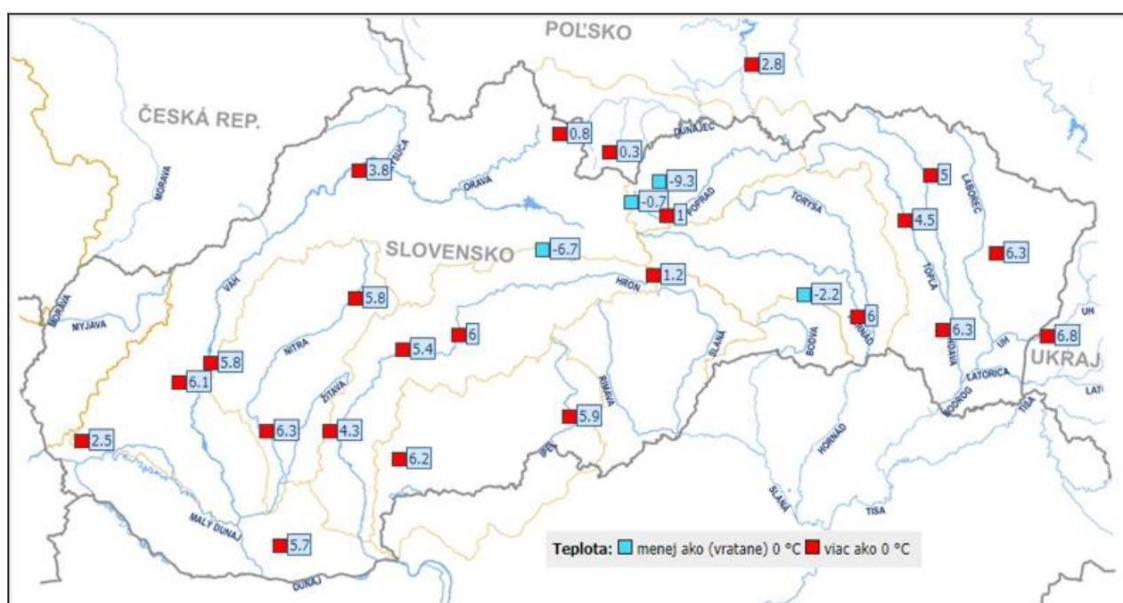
POĽSKO
2.8
ČESKÁ REP.
MORAVA
0.8
DUNAJEC
0.3
KYSUCA
3.8
-9.3
ORAVA
-0.7
POPRAD
1
TORYSA
5
LABOREC
4.5
SLOVENSKO
-6.7
6.3
1.2
HRON
VÁH
5.8
-2.2
TOPĽA
MORAVA
MYJAVA
6
6
BODVA
HORNÁD
6.3
ONDAVA
6.8
UH
NITRA
5.8
5.4
SLANÁ
UKRAJ
UH
6.1
ŽITAVA
RIMAVA
LATORICA
BODROG
TISA
LAT
5.9
2.5
6.3
4.3
IPEĽ
HORNÁD
6.2
SLANÁ
TISA
MALÝ DUNAJ
5.7
DUNAJ
Teplota: menej ako (vrátane) 0 °C viac ako 0 °C